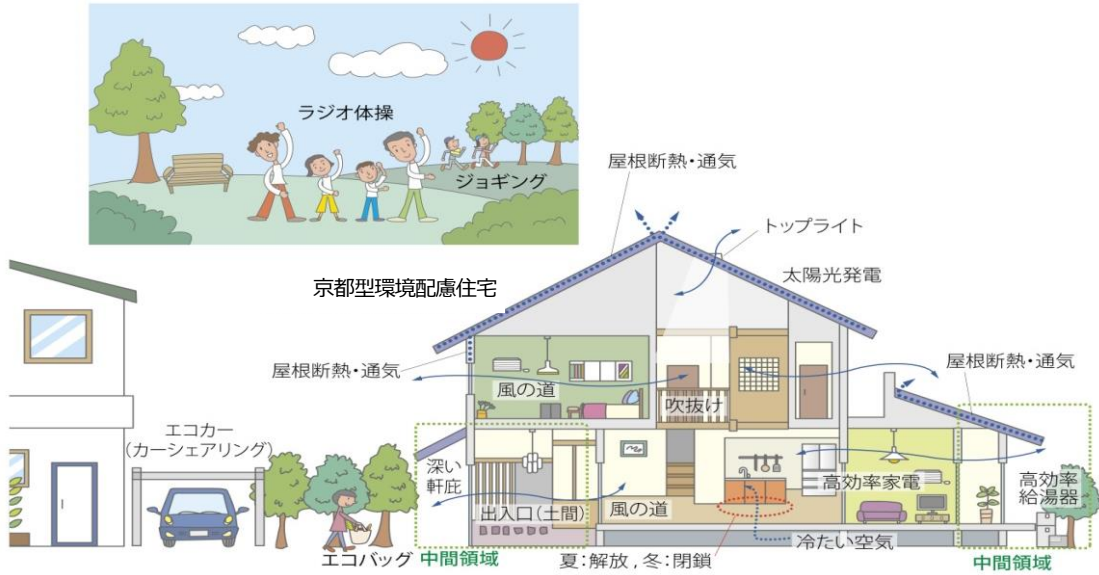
ラジオ体操
ジョギング
屋根断熱・通気
トップライト
太陽光発電
京都型環境配慮住宅
屋根断熱・通気
風の道
吹抜け
屋根断熱・通気
エコカー
(カーシェアリング)
深い軒庇
出入口(土間)
風の道
高効率家電
高効率給湯器
冷たい空気
エコバッグ
中間領域
夏:解放，冬:閉鎖
中間領域